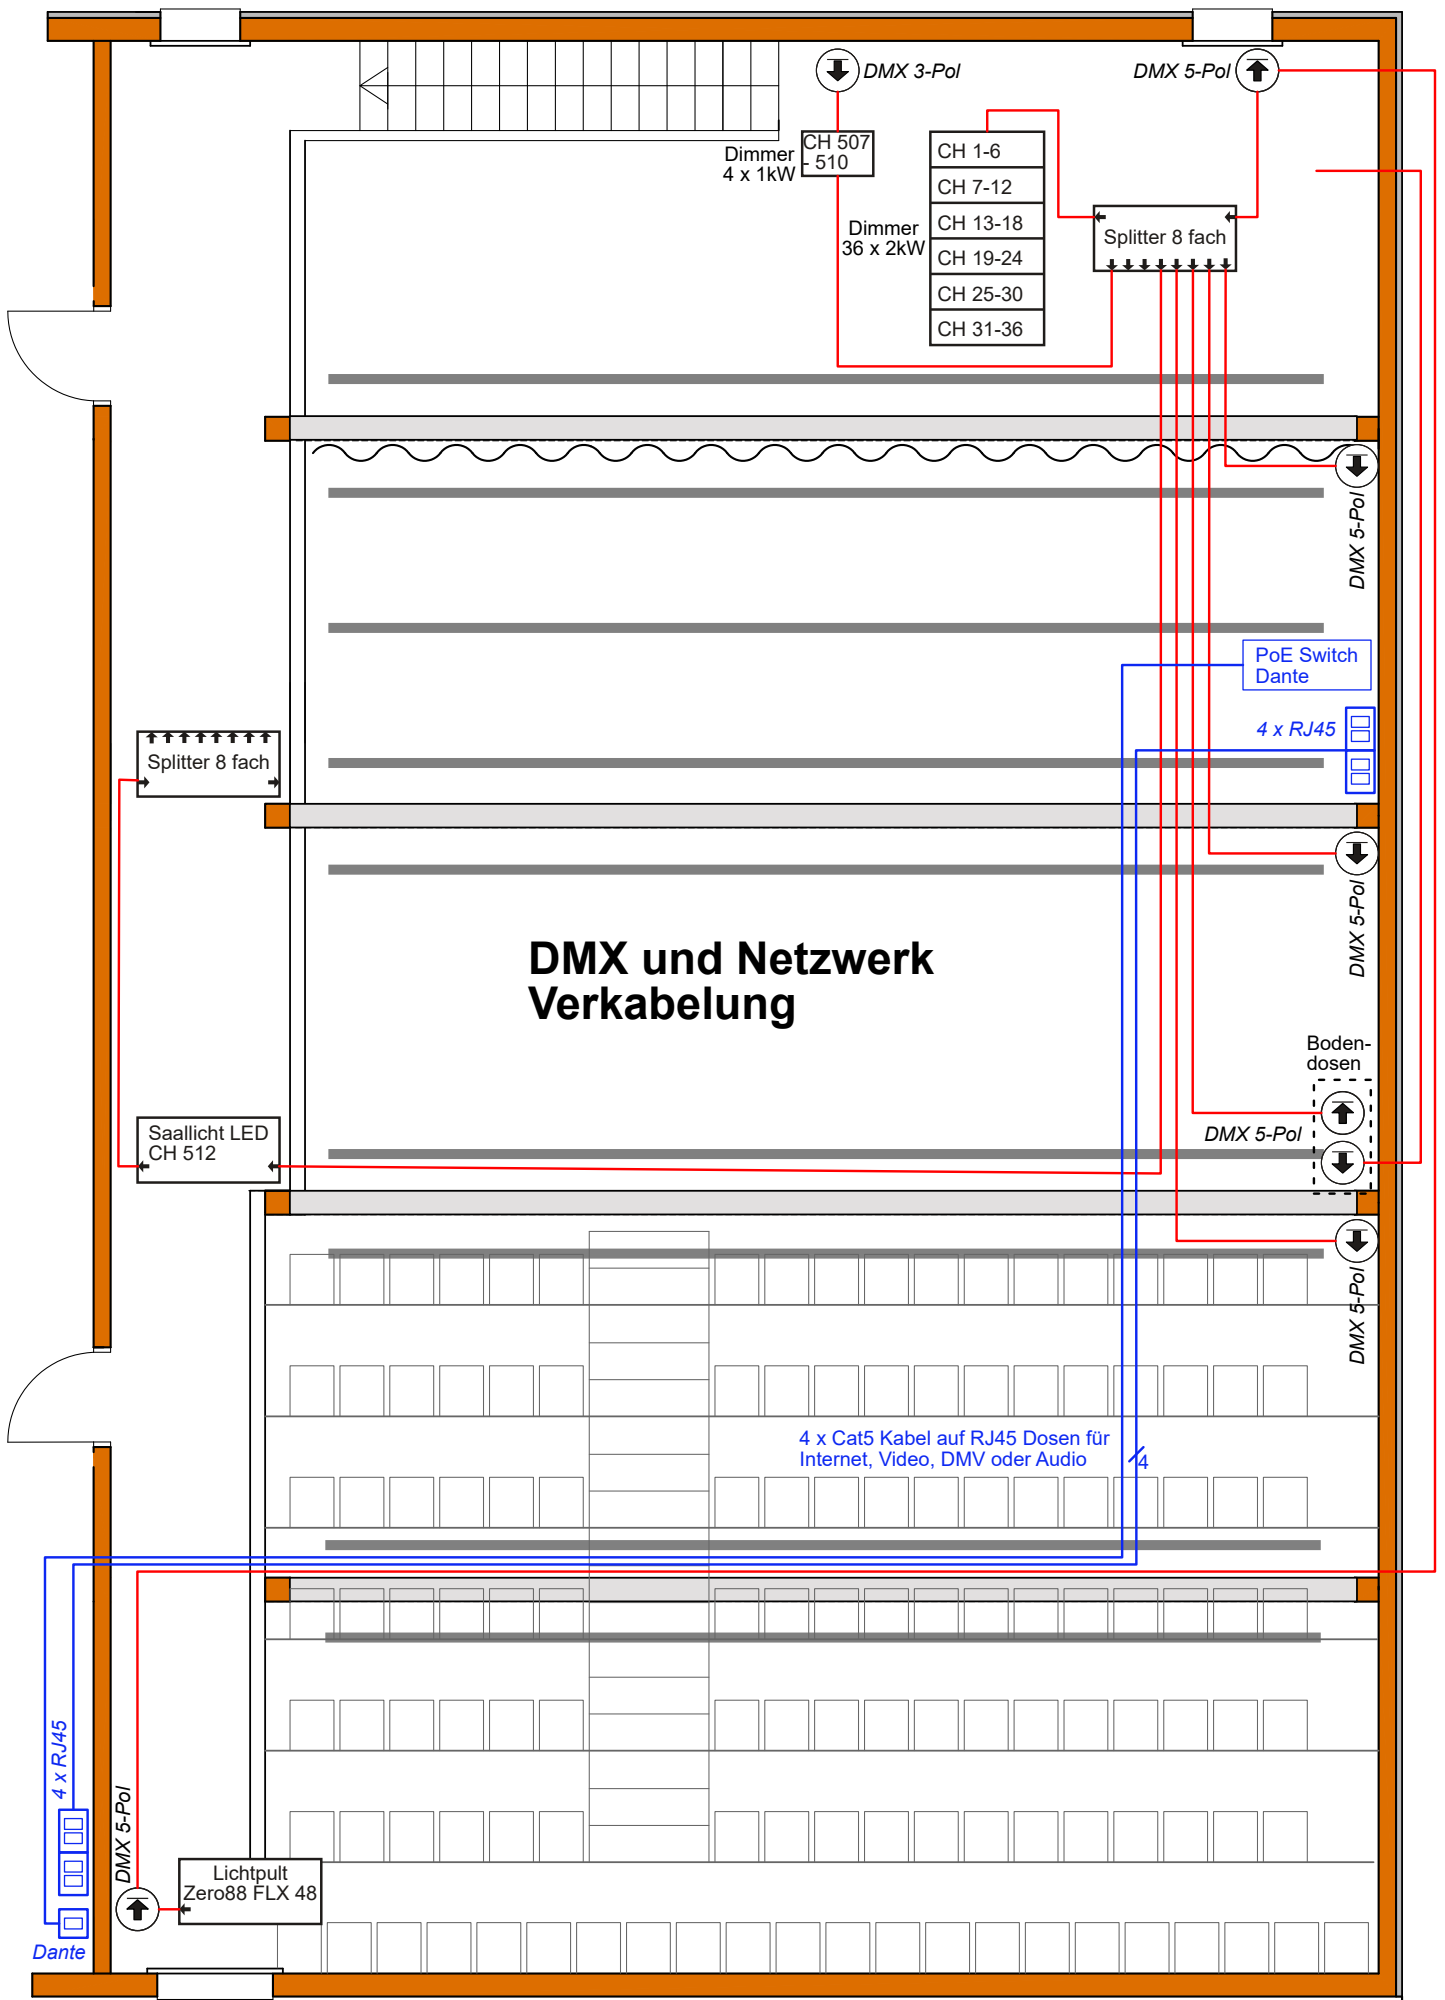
DMX 3-Pol

DMX 5-Pol

Dimmer 4 x 1kW

CH 507 - 510

Dimmer 36 x 2kW

| CH 1-6 |
|---|
| CH 7-12 |
| CH 13-18 |
| CH 19-24 |
| CH 25-30 |
| CH 31-36 |

Splitter 8 fach

DMX 5-Pol

PoE Switch Dante

4 x RJ45

Splitter 8 fach

DMX 5-Pol

DMX und Netzwerk Verkabelung

Boden-dosen

DMX 5-Pol

Saallicht LED CH 512

DMX 5-Pol

4 x Cat5 Kabel auf RJ45 Dosen für Internet, Video, DMV oder Audio

4

4 x RJ45

DMX 5-Pol

Lichtpult Zero88 FLX 48

Dante